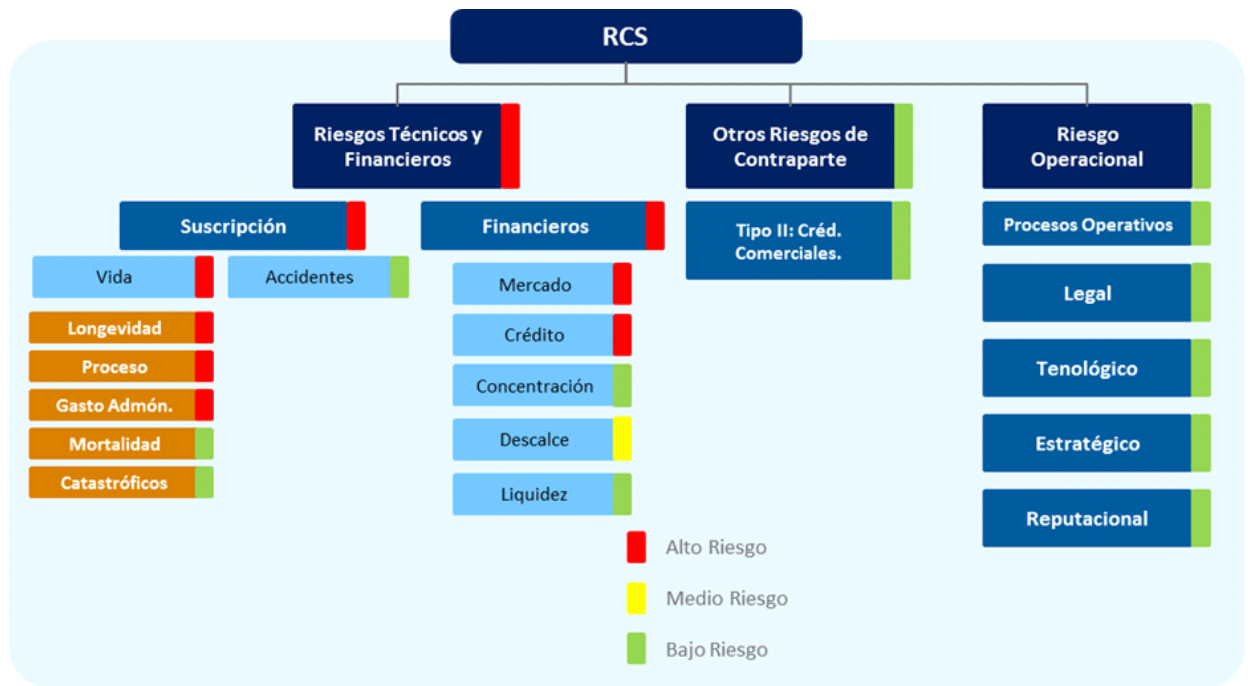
RCS

Riesgos Técnicos y Financieros

Otros Riesgos de Contraparte

Riesgo Operacional

Suscripción

Financieros

Tipo II: Créd. Comerciales.

Procesos Operativos

Vida

Accidentes

Longevidad

Proceso

Gasto Admón.

Mortalidad

Catastróficos

Mercado

Crédito

Concentración

Descalce

Liquidez

Legal

Tenológico

Estratégico

Reputacional

Alto Riesgo

Medio Riesgo

Bajo Riesgo